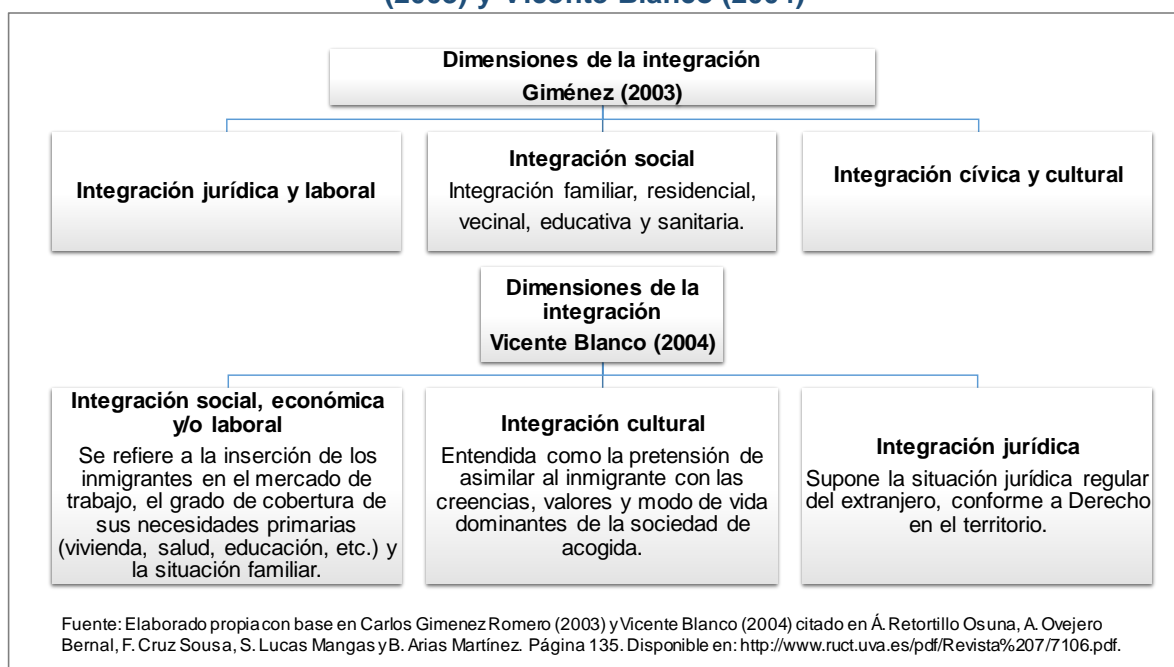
(2003) y Vicente Blanco (2004)

Dimensiones de la integración
Giménez (2003)

Integración jurídica y laboral

Integración social
Integración familiar, residencial, vecinal, educativa y sanitaria.

Integración cívica y cultural

Dimensiones de la integración
Vicente Blanco (2004)

Integración social, económica y/o laboral
Se refiere a la inserción de los inmigrantes en el mercado de trabajo, el grado de cobertura de sus necesidades primarias (vivienda, salud, educación, etc.) y la situación familiar.

Integración cultural
Entendida como la pretensión de asimilar al inmigrante con las creencias, valores y modo de vida dominantes de la sociedad de acogida.

Integración jurídica
Supone la situación jurídica regular del extranjero, conforme a Derecho en el territorio.

Fuente: Elaborado propia con base en Carlos Gimenez Romero (2003) y Vicente Blanco (2004) citado en Á. Retortillo Osuna, A. Ovejero Bernal, F. Cruz Sousa, S. Lucas Mangas y B. Arias Martínez. Página 135. Disponible en: http://www.ruct.uva.es/pdf/Revista%207/7106.pdf.